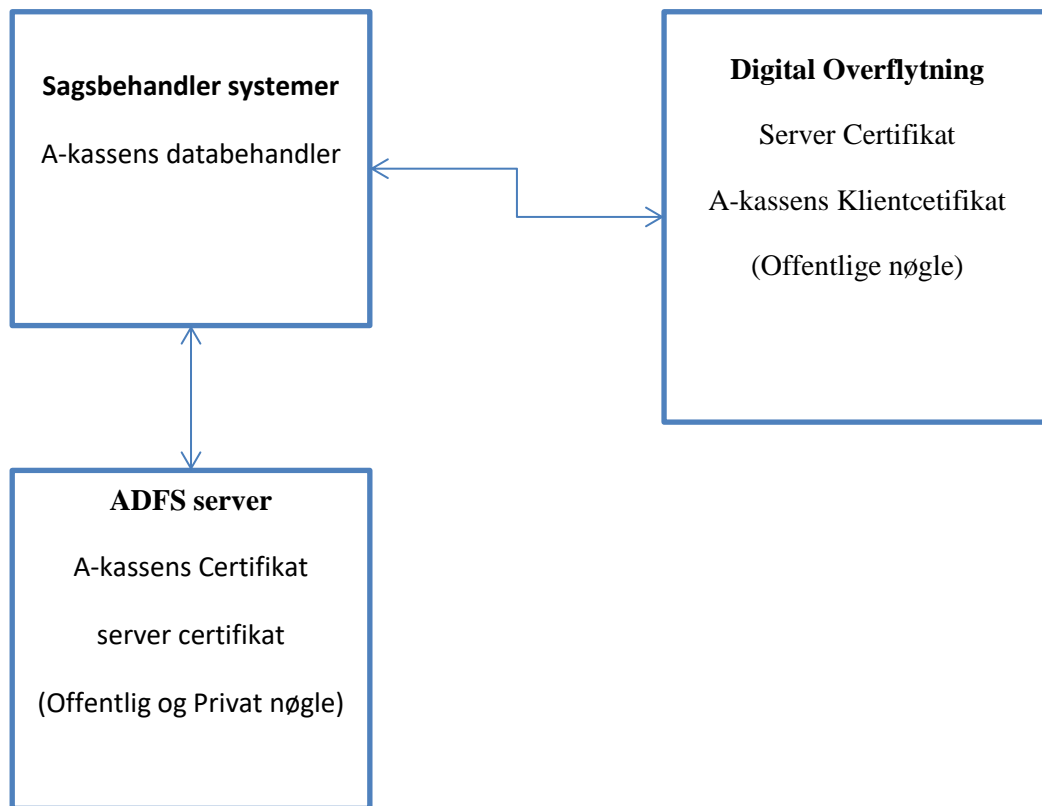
Sagsbehandler systemer

A-kassens databehandler

Digital Overflytning

Server Certifikat

A-kassens Klientcetifikat

(Offentlige nøgle)

ADFS server

A-kassens Certifikat

server certifikat

(Offentlig og Privat nøgle)